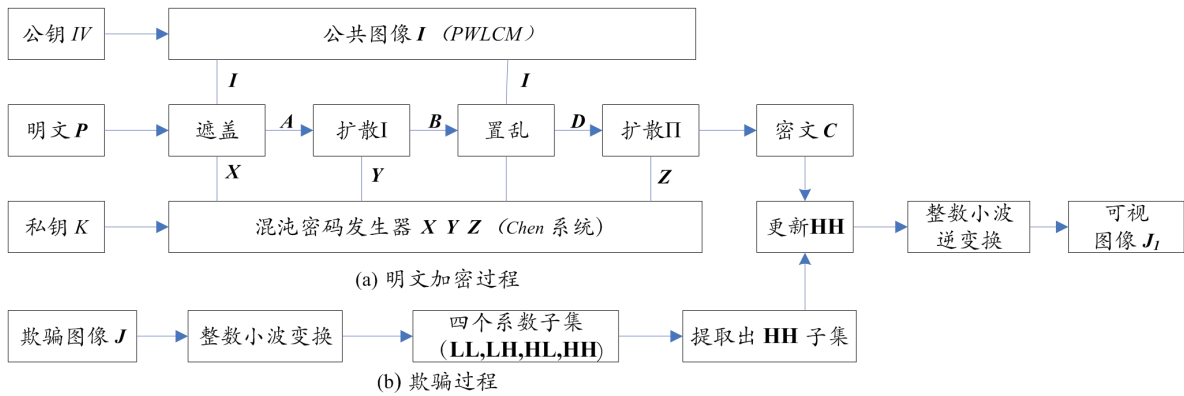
公钥 $IV$

公共图像 $I$ （$PWLCM$）

$I$

$I$

明文 $P$

遮盖

$A$

扩散I

$B$

置乱

$D$

扩散Π

密文 $C$

$X$

$Y$

$Z$

私钥 $K$

混沌密码发生器 $X$ $Y$ $Z$ （$Chen$ 系统）

更新**HH**

整数小波逆变换

可视图像 $J_1$

(a) 明文加密过程

欺骗图像 $J$

整数小波变换

四个系数子集（**LL,LH,HL,HH**）

提取出 **HH** 子集

(b) 欺骗过程